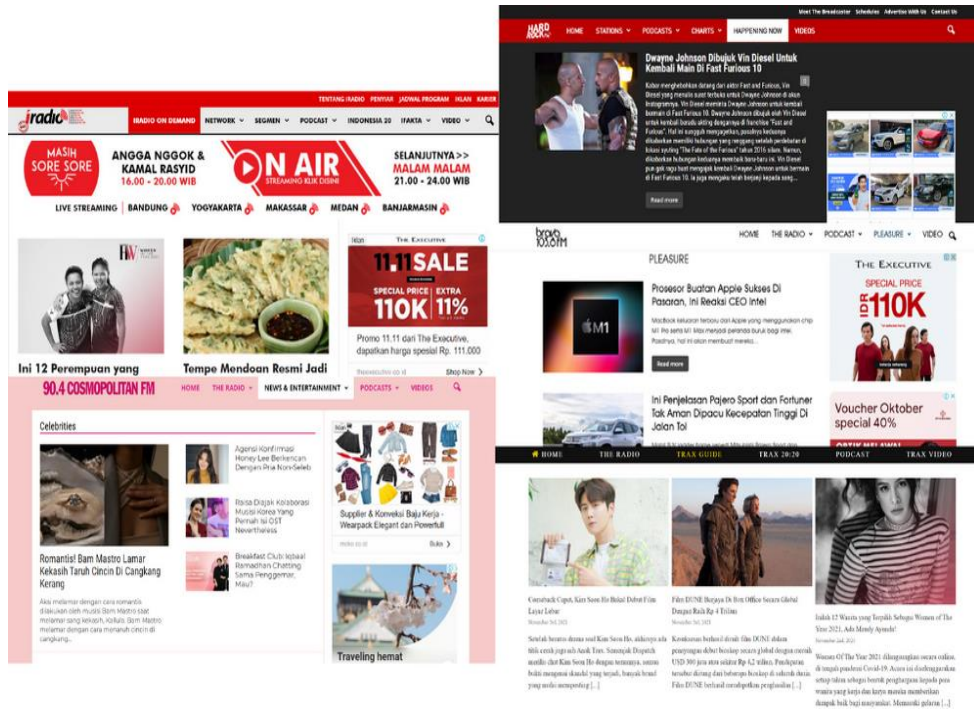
Meet The Broadcaster Schedules Advertise With Us Contact Us

HARD ROCK FM

HOME STATIONS PODCASTS CHARTS HAPPENING NOW VIDEOS

Dwayne Johnson Dibujuk Vin Diesel Untuk Kembali Main Di Fast Furious 10

Kabar mengejutkan datang dari aktor Fast and Furious, Vin Diesel yang menulis surat terbuka untuk Dwayne Johnson di akun Instagramnya. Vin Diesel meminta Dwayne Johnson untuk kembali bermain di Fast Furious 10. Dwayne Johnson dibujuk oleh Vin Diesel untuk kembali berada dalam franchise "Fast and Furious". Hal ini sungguh mengejutkan, pasalnya keduanya dikabarkan memiliki hubungan yang renggang setelah perdebatan di lokasi syuting "The Fate of the Furious" tahun 2016 silam. Namun, dikabarkan hubungan keduanya membaik baru-baru ini. Vin Diesel pun ajak naga besar mengajak kembali Dwayne Johnson untuk bermain di Fast Furious 10. Ia juga mengaku telah berjanji kepada sang...

Read more

TENTANG IRADIO PENYIAR JADWAL PROGRAM IKLAN KARIER

iradio

IRADIO ON DEMAND NETWORK SEGMEN PODCAST INDONESIA 20 IFAKTA VIDEO

MASIH SORE SORE

ANGGA NGGOK & KAMAL RASYID 16.00 - 20.00 WIB

ON AIR STREAMING KLIK DISINI

SELANJUTNYA >> MALAM MALAM 21.00 - 24.00 WIB

LIVE STREAMING | BANDUNG | YOGYAKARTA | MAKASSAR | MEDAN | BANJARMASIN

Iklan THE EXECUTIVE

11.11 SALE

SPECIAL PRICE 110K | EXTRA 11%

Promo 11.11 dari The Executive, dapatkan harga spesial Rp. 111.000

Shop Now

Ini 12 Perempuan yang

Tempe Mendoan Resmi Jadi

brava 103.8FM

HOME THE RADIO PODCAST PLEASURE VIDEO

PLEASURE

Prosesor Buatan Apple Sukses Di Pasaran, Ini Reaksi CEO Intel

M1

Read more

Ini Penjelasan Pajero Sport dan Fortuner Tak Aman Dipacu Kecepatan Tinggi Di Jalan Tol

THE EXECUTIVE

SPECIAL PRICE IDR 110K

Voucher Oktober special 40%

90.4 COSMOPOLITAN FM

HOME THE RADIO NEWS & ENTERTAINMENT PODCASTS VIDEOS

Celebrities

Agensi Konfirmasi Honey Lee Berkencan Dengan Pria Non-Seleb

Raisa Diajak Kolaborasi Musisi Korea Yang Pernah Isi OST Nevertheless

Breakfast Club: Iqbaal Ramadhan Chatting Sama Penggemar, Mau?

Romantis! Bam Mastro Lamar Kekasih Taruh Cincin Di Cangkang Kerang

Supplier & Konveksi Baju Kerja - Wearpack Elegant dan Powerfull

Buka

Traveling hemat

HOME THE RADIO TRAX GUIDE TRAX 20:20 PODCAST TRAX VIDEO

Cuma Kim Seon Ho Batal Debut Film Layar Lebar

Film DUNE Berjaya Di Box Office Secara Global Dapat Rp 4 Triliun

Inilah 12 Wanita yang Terpilih Sebagai Women of The Year 2021, Ada Mendy Ayuda!